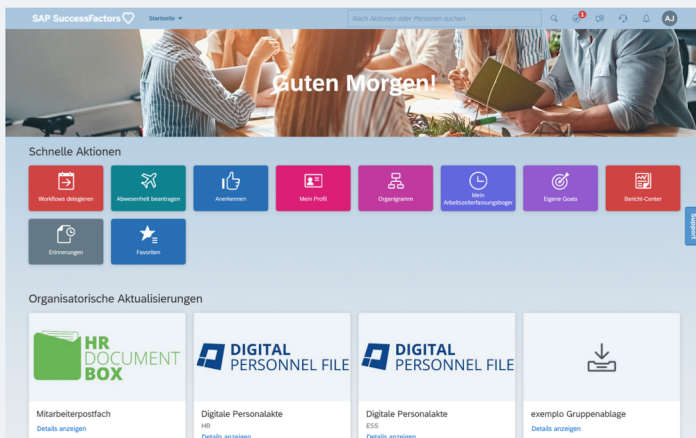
SAP SuccessFactors

Startseite

Nach Aktionen oder Personen suchen

1

AJ

Guten Morgen!

Schnelle Aktionen

Workflows delegieren

Abwesenheit beantragen

Anerkennen

Mein Profil

Organigramm

Mein Arbeitszeiterfassungsbogen

Eigene Goals

Bericht-Center

Erinnerungen

Favoriten

Support

Organisatorische Aktualisierungen

HR DOCUMENT BOX

Mitarbeiterpostfach

Details anzeigen

DIGITAL PERSONNEL FILE

Digitale Personalakte

HR

Details anzeigen

DIGITAL PERSONNEL FILE

Digitale Personalakte

ESS

Details anzeigen

exemplo Gruppenablage

Details anzeigen